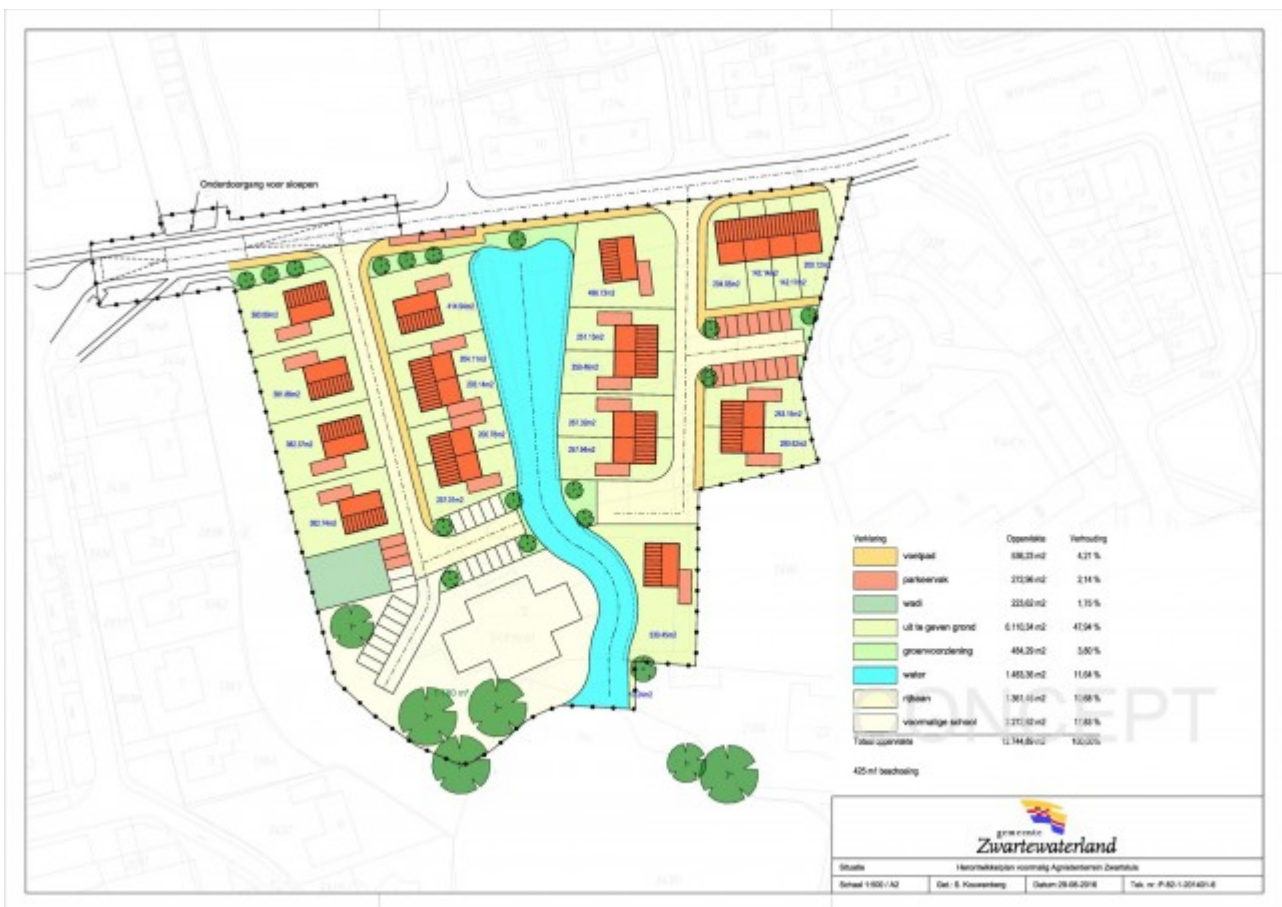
Onderdoorgang voor sloepen

360.69m2
414.54m2
466.13m2
258.95m2
142.14m2
142.11m2
200.12m2
361.46m2
251.11m2
250.14m2
251.13m2
250.85m2
362.37m2
250.76m2
251.32m2
250.96m2
263.15m2
260.62m2
362.14m2
257.35m2
530.45m2

CONCEPT

| Verklaring | Oppervlakte | Verhouding |
|---|---|---|
| voetpad | 536,23 m2 | 4,21 % |
| parkeervak | 272,96 m2 | 2,14 % |
| wadi | 223,62 m2 | 1,75 % |
| uit te geven grond | 6.110,34 m2 | 47,94 % |
| groenvoorziening | 484,29 m2 | 3,80 % |
| water | 1.485,36 m2 | 11,64 % |
| rijbaan | 1.361,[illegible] m2 | 10,68 % |
| voormalige school | 2.271,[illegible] m2 | 17,83 % |
| Totaal oppervlakte | 12.744,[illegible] m2 | 100,00% |

425 m² beschoeiing

gemeente
Zwartewaterland

Situatie | Herontwikkelplan voormalig Agrarisch terrein Zwartsluis
Schaal 1:500 / A2 | Get.: S. Kouwenberg | Datum 29-08-2016 | Tek. nr: P-82-1-2014/01-6